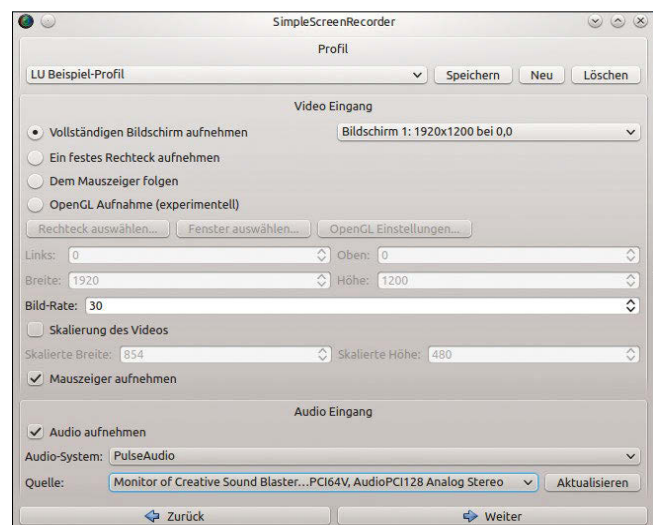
SimpleScreenRecorder

Profil

LU Beispiel-Profil

Speichern

Neu

Löschen

Video Eingang

Vollständigen Bildschirm aufnehmen

Bildschirm 1: 1920x1200 bei 0,0

Ein festes Rechteck aufnehmen

Dem Mauszeiger folgen

OpenGL Aufnahme (experimentell)

Rechteck auswählen...

Fenster auswählen...

OpenGL Einstellungen...

Links: 0

Oben: 0

Breite: 1920

Höhe: 1200

Bild-Rate: 30

Skalierung des Videos

Skalierte Breite: 854

Skalierte Höhe: 480

Mauszeiger aufnehmen

Audio Eingang

Audio aufnehmen

Audio-System: PulseAudio

Quelle: Monitor of Creative Sound Blaster...PCI64V, AudioPCI128 Analog Stereo

Aktualisieren

Zurück

Weiter